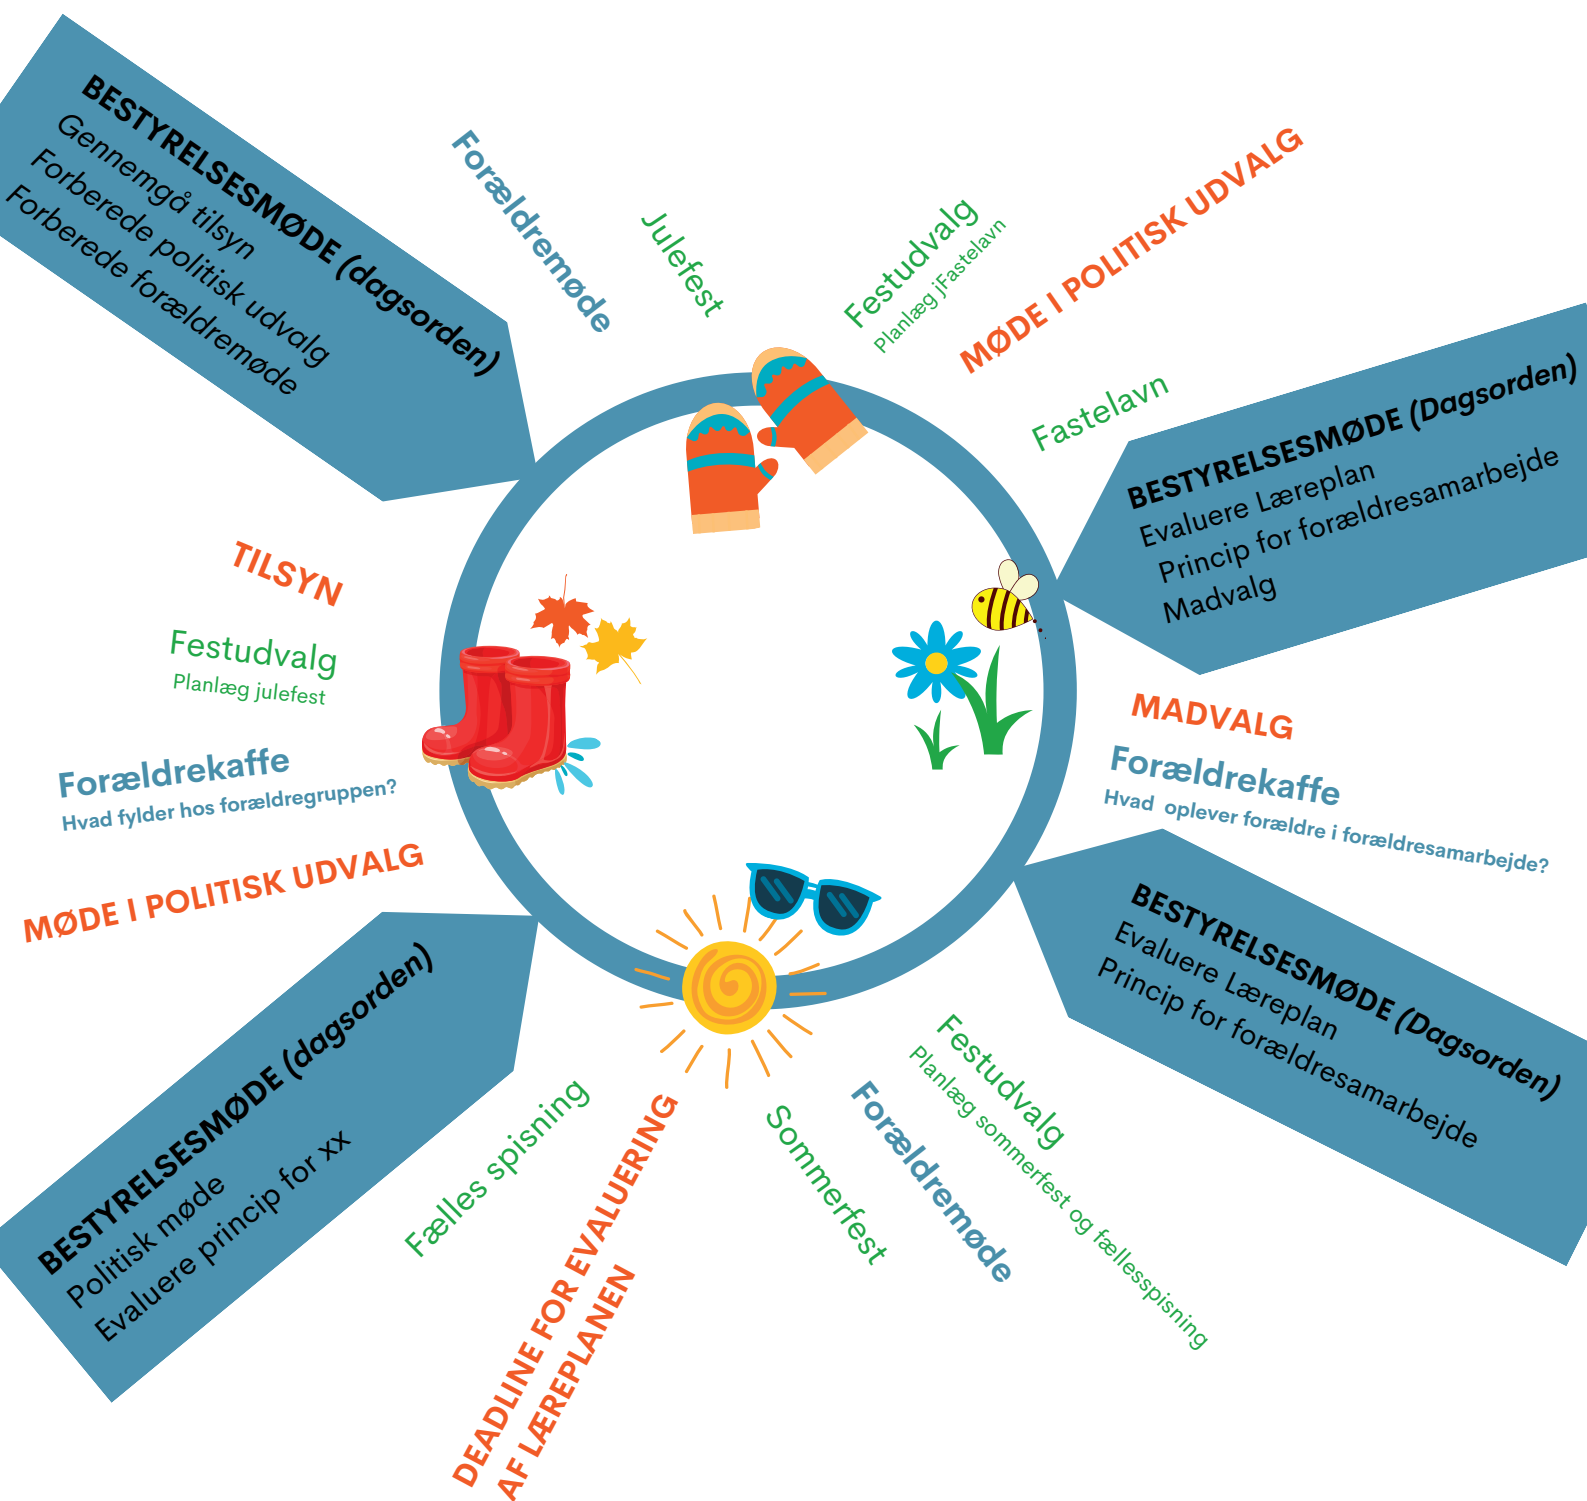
BESTYRELSESMØDE (dagsorden)
Gennemgå tilsyn
Forberede politisk udvalg
Forberede forældremøde

Forældremøde

Julefest

Festudvalg
Planlæg jFastelavn

MØDE I POLITISK UDVALG

Fastelavn

BESTYRELSESMØDE (Dagsorden)
Evaluere Læreplan
Princip for forældresamarbejde
Madvalg

TILSYN

Festudvalg
Planlæg julefest

Forældrekaffe
Hvad fylder hos forældregruppen?

MØDE I POLITISK UDVALG

MADVALG

Forældrekaffe
Hvad oplever forældre i forældresamarbejde?

BESTYRELSESMØDE (Dagsorden)
Evaluere Læreplan
Princip for forældresamarbejde

BESTYRELSESMØDE (dagsorden)
Politisk møde
Evaluere princip for xx

Fælles spisning

DEADLINE FOR EVALUERING AF LÆREPLANEN

Sommerfest

Forældremøde

Festudvalg
Planlæg sommerfest og fællesspisning